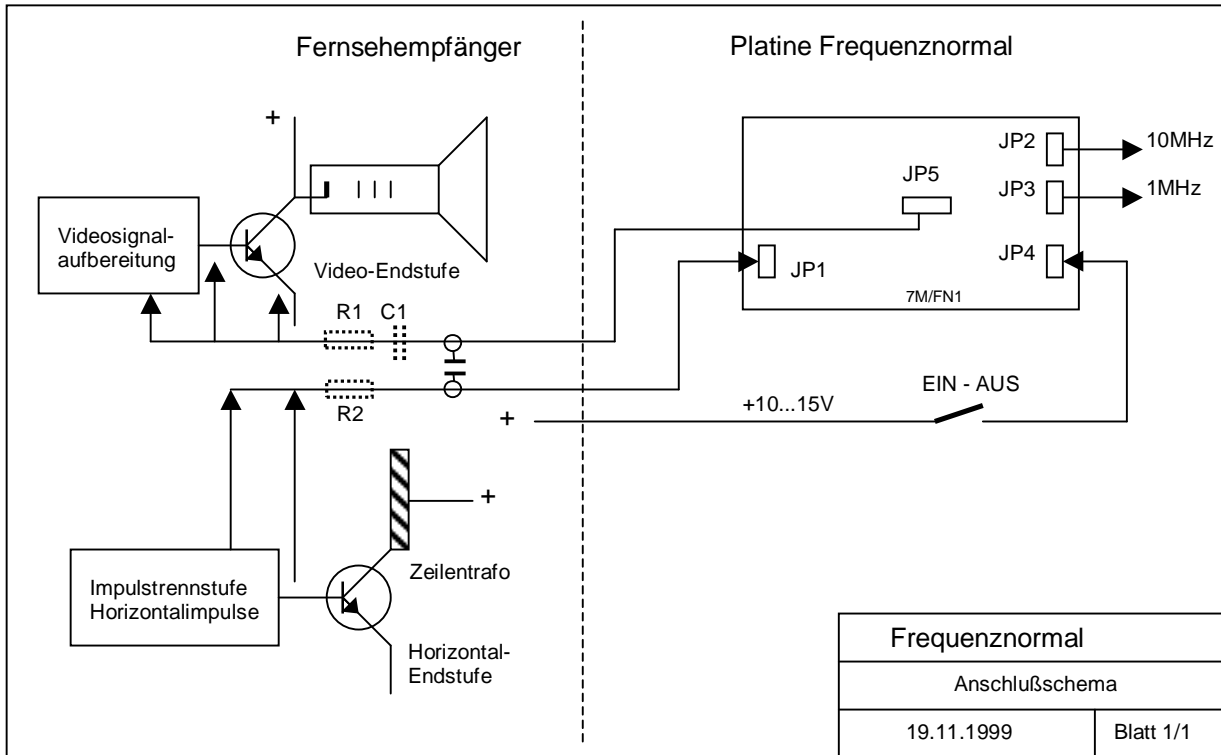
Fernsehempfänger

Platine Frequenznormal

+

Videosignalaufbereitung

Video-Endstufe

R1 C1

R2

JP5

JP2 10MHz

JP3 1MHz

JP1

JP4

7M/FN1

EIN - AUS

+ +10...15V

+

Zeilentrafo

Impulstrennstufe Horizontalimpulse

Horizontal-Endstufe

| Frequenznormal | |
|---|---|
| Anschlußschema | |
| 19.11.1999 | Blatt 1/1 |